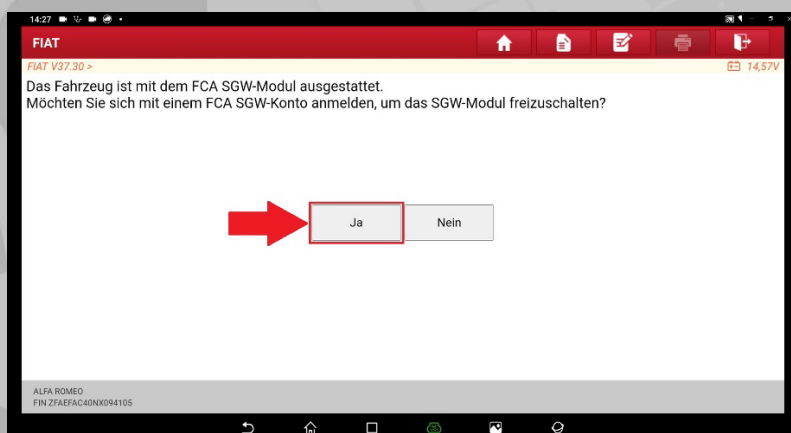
14:27

FIAT

FIAT V37.30 >

14,57V

Das Fahrzeug ist mit dem FCA SGW-Modul ausgestattet.
Möchten Sie sich mit einem FCA SGW-Konto anmelden, um das SGW-Modul freizuschalten?

Ja

Nein

ALFA ROMEO
FIN ZFAEFAC40NX094105